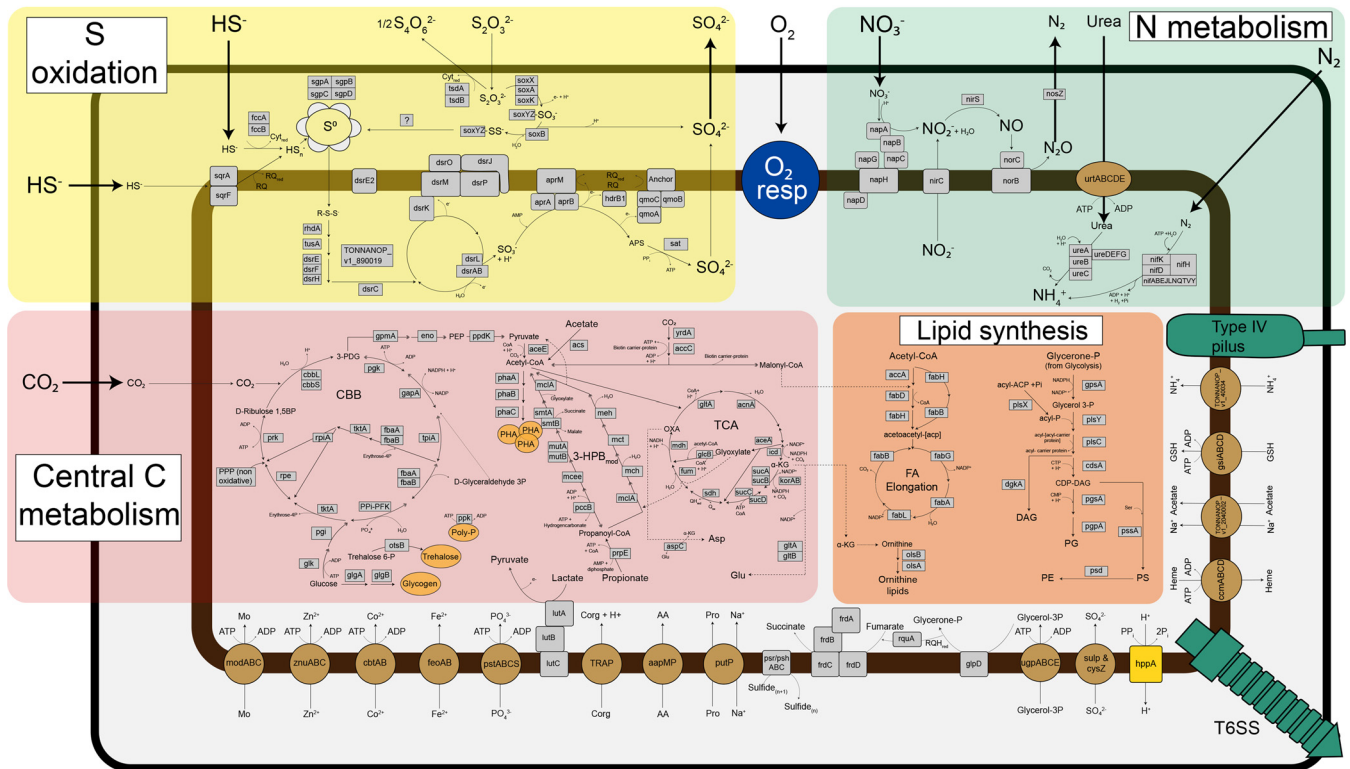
S oxidation

HS-

$1/2 S_4O_6^{2-}$

$S_2O_3^{2-}$

$SO_4^{2-}$

$O_2$

$NO_3^-$

$N_2$

Urea

N metabolism

$N_2$

sgpA sgpB sgpC sgpD

Cyt
tsdA
tsdB

$S_2O_3^{2-}$

soxX soxA soxK

soxYZ-$SO_3^-$

soxYZ-SS-

soxB

$SO_4^{2-}$

fccA fccB

Cyt

$S^0$

?

HS-

$HS_n^-$

HS-

HS-

sqrA sqrF

RQ

dsrE2

dsrO dsrJ dsrM dsrP

dsrK

R-S-S-

rhdA tusA dsrE dsrF dsrH

TONNANOP_v1_890019

dsrC

dsrL dsrAB

$SO_3^{2-}$ + H+

aprM aprA aprB

RQ

hdrB1

Anchor qmoC qmoB qmoA

AMP

APS

sat

$SO_4^{2-}$

$O_2$ resp

$NO_3^-$

napA napB napG napC napH napD

$NO_2^-$ + $H_2O$

nirS

NO

nirC

norC norB

nosZ

$N_2O$

$NO_2^-$

urtABCDE

ATP ADP

Urea

ureA ureB ureC ureDEFG

$N_2$

nifK nifD nifH nifABEJLNQTVY

$NH_4^+$

Central C metabolism

$CO_2$

$CO_2$

$CO_2$

gpmA eno PEP ppdK Pyruvate

Acetate

acs

aceE

Acetyl-CoA

$CO_2$ yrdA accC

Biotin carrier protein

Malonyl-CoA

3-PDG

pgk

cbbL cbbS

gapA

CBB

D-Ribulose 1,5BP

prk

rpiA

tktA

fbaA fbaB

tpiA

PPP (non oxidative)

rpe

fbaA fbaB

D-Glyceraldehyde 3P

tktA

PPi-PFK

pgi

glk

otsB

Trehalose 6-P

Trehalose

Glucose

glgA glgB

Glycogen

ppk

Poly-P

phaA phaB phaC

PHA PHA PHA

mclA

smtA smtB

meh

mutA mutB

mct

3-HPB

mcee

mch

pccB

mclA

Propanoyl-CoA

prpE

Propionate

Lactate

Pyruvate

gltA

acnA

TCA

OXA

mdh

glcB

Glyoxylate

aceA

icd

fum

sucA sucB

α-KG

korAB

sdh

sucC sucD

aspC

Asp

gltA gltB

Glu

Lipid synthesis

Acetyl-CoA

accA fabH

fabD fabH fabB

acetoacetyl-[acp]

fabB fabG

FA Elongation

fabA

fabL

fabI

α-KG

Ornithine

olsB olsA

Ornithine lipids

Glycerone-P (from Glycolysis)

acyl-ACP +Pi

gpsA

plsX

Glycerol 3-P

acyl-P

plsY

plsC

cdsA

dgkA

CDP-DAG

DAG

pgsA

pgpA

PG

pssA

PE

psd

PS

Type IV pilus

$NH_4^+$

TONNANOP_v1_40034

$NH_4^+$

GSH ADP ATP

gsiABCD

GSH

$Na^+$ Acetate

TONNANOP_v1_2040002

$Na^+$ Acetate

Heme ADP ATP

ccmABCD

Heme

Mo ATP ADP modABC Mo

$Zn^{2+}$ ATP ADP znuABC $Zn^{2+}$

$Co^{2+}$ ATP ADP cbtAB $Co^{2+}$

$Fe^{2+}$ feoAB $Fe^{2+}$

$PO_4^{3-}$ ATP ADP pstABCS $PO_4^{3-}$

lutA lutB lutC

Corg + H+ TRAP Corg

AA aapMP AA

Pro putP Pro

$Na^+$ $Na^+$

psr/psh ABC

Sulfide$_{(n+1)}$

Sulfide$_{(n)}$

Succinate

frdA frdB frdC frdD

Fumarate

rquA

$RQH_{red}$

Glycerone-P

glpD

Glycerol-3P ATP ADP ugpABCE Glycerol-3P

$SO_4^{2-}$ sulp & cysZ $SO_4^{2-}$

H+ PPi 2Pi hppA H+

T6SS